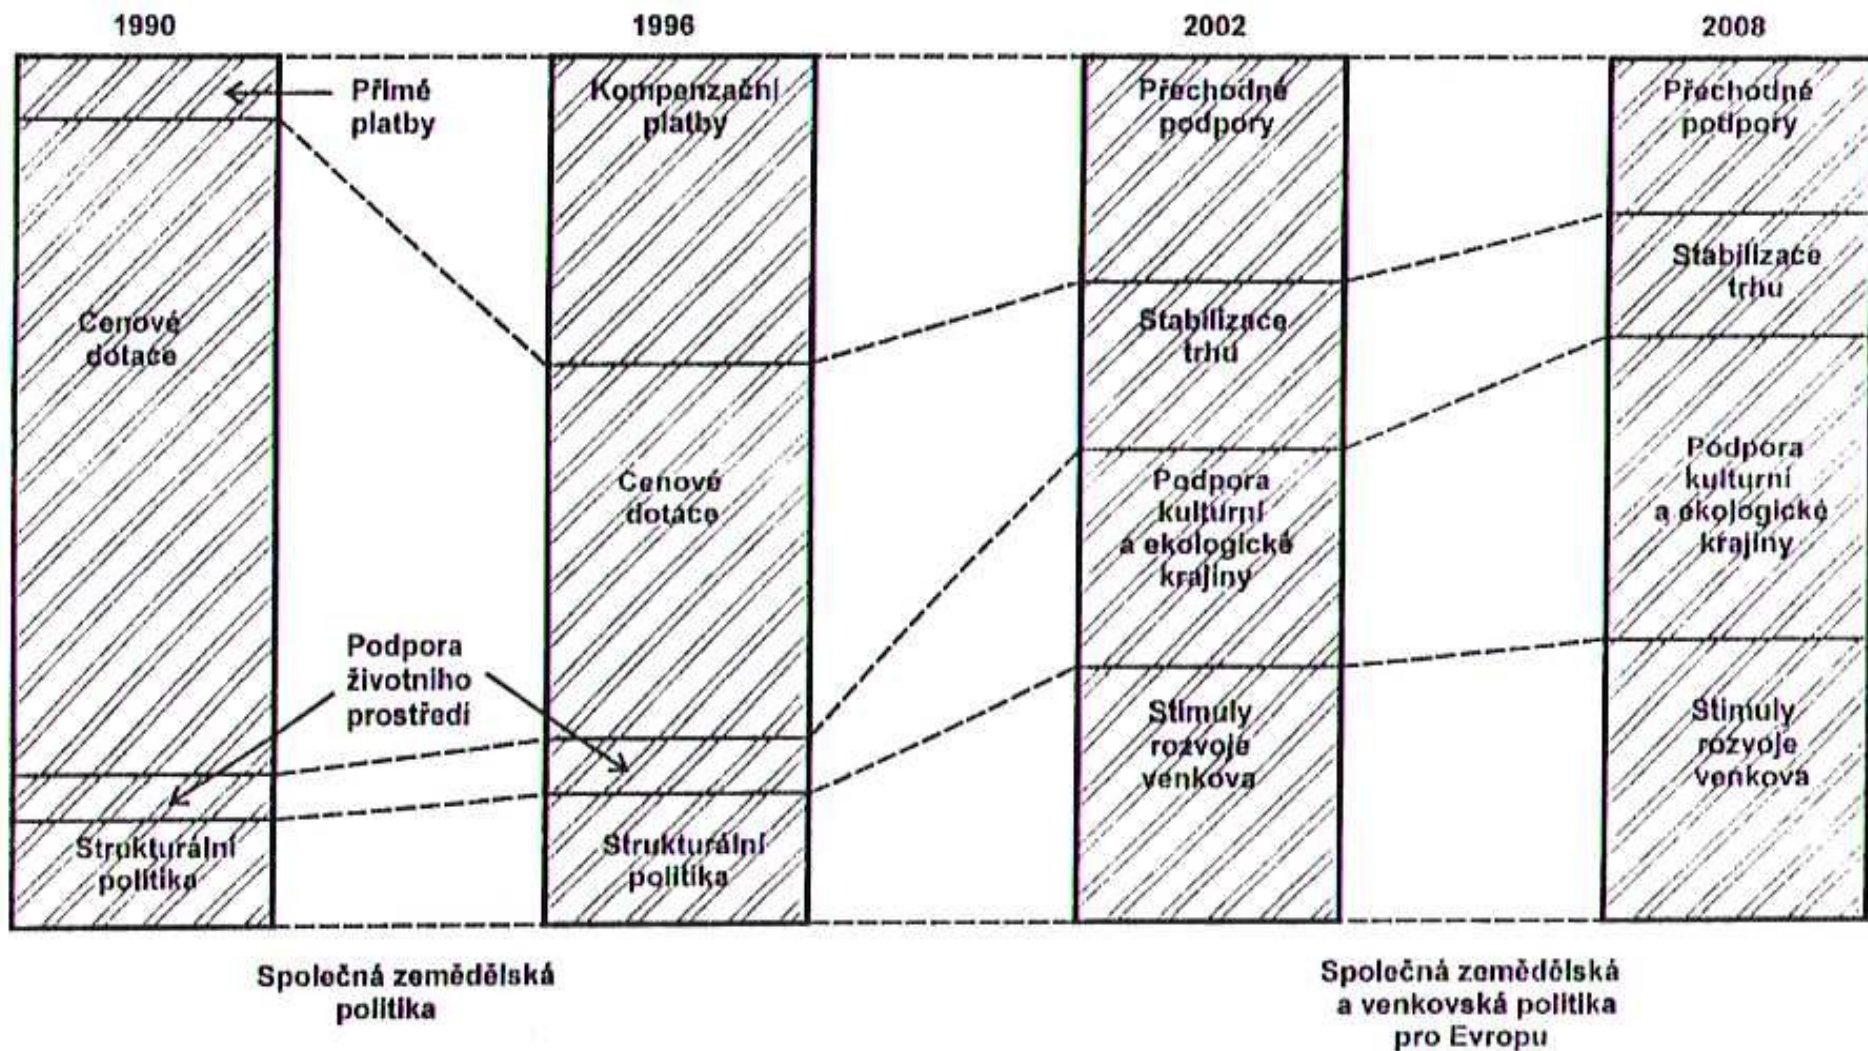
1990

1996

2002

2008

Přímé platby

Cenové dotace

Podpora životního prostředí

Strukturální politika

Kompenzační platby

Cenové dotace

Strukturální politika

Přechodné podpory

Stabilizace trhu

Podpora kulturní a ekologické krajiny

Stimuly rozvoje venkova

Přechodné podpory

Stabilizace trhu

Podpora kulturní a ekologické krajiny

Stimuly rozvoje venkova

Společná zemědělská politika

Společná zemědělská a venkovská politika pro Evropu